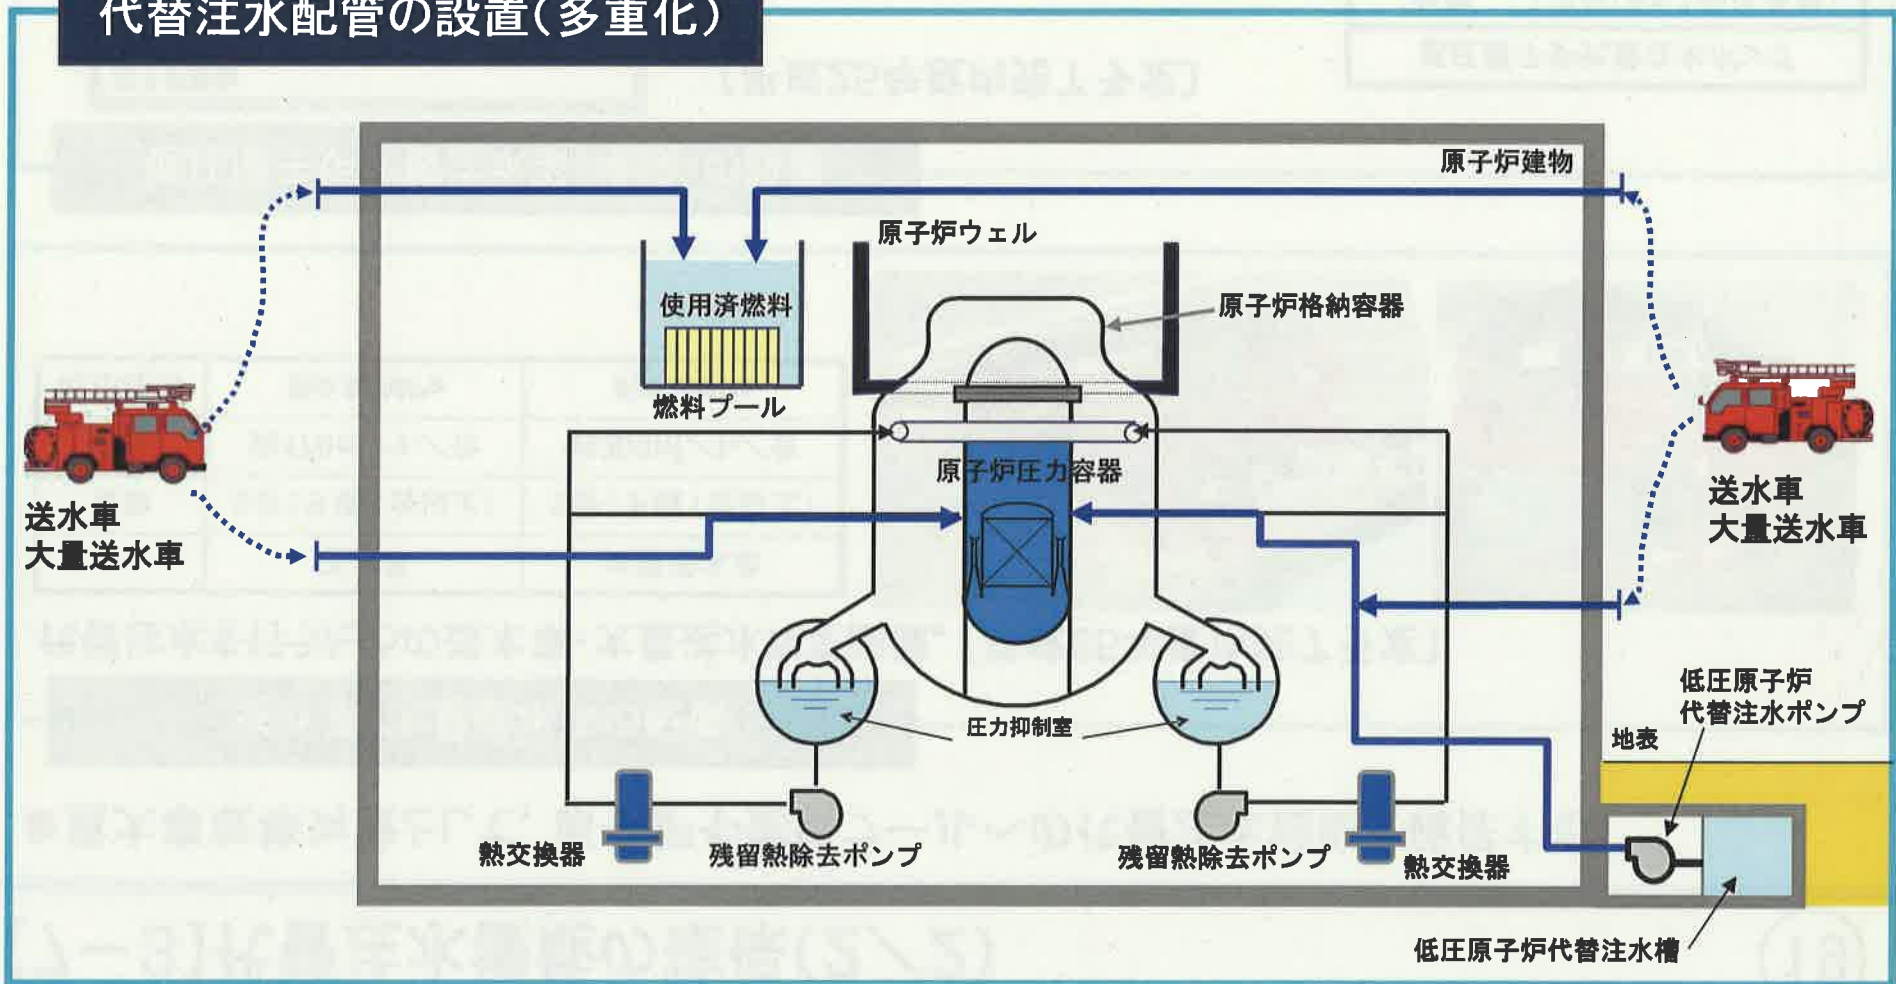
代替注水配管の設置(多重化)

原子炉建物

原子炉ウェル

使用済燃料

燃料プール

原子炉格納容器

原子炉圧力容器

送水車
大量送水車

送水車
大量送水車

圧力抑制室

低圧原子炉
代替注水ポンプ

地表

熱交換器

残留熱除去ポンプ

残留熱除去ポンプ

熱交換器

低圧原子炉代替注水槽